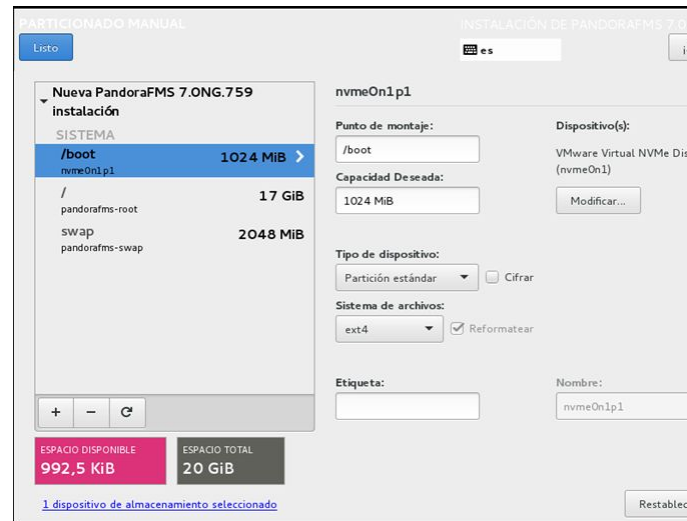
PARTICIONADO MANUAL

INSTALACIÓN DE PANDORAFMS 7.0

Listo

es

Nueva PandoraFMS 7.0NG.759 instalación

SISTEMA

/boot
nvme0n1p1
1024 MiB

/
pandorafms-root
17 GiB

swap
pandorafms-swap
2048 MiB

+ − C

ESPACIO DISPONIBLE
992,5 KiB

ESPACIO TOTAL
20 GiB

1 dispositivo de almacenamiento seleccionado

nvme0n1p1

Punto de montaje:
/boot

Capacidad Deseada:
1024 MiB

Dispositivo(s):
VMware Virtual NVMe Dis
(nvme0n1)

Modificar...

Tipo de dispositivo:
Partición estándar

Cifrar

Sistema de archivos:
ext4

Reformatear

Etiqueta:

Nombre:
nvme0n1p1

Restablec